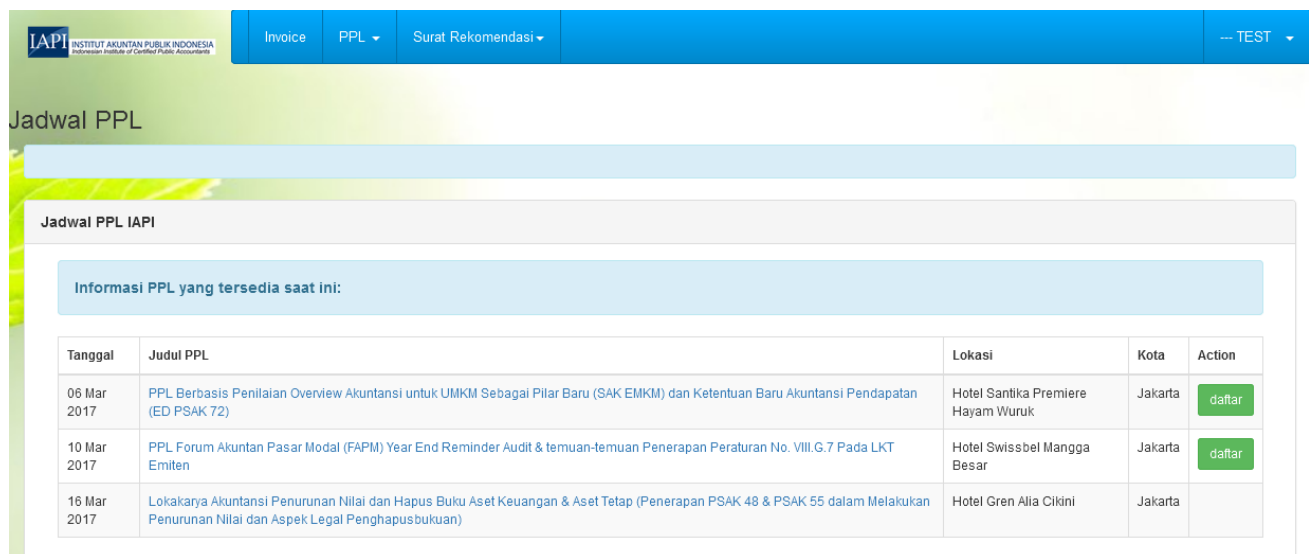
IAPI INSTITUT AKUNTAN PUBLIK INDONESIA Indonesian Institute of Certified Public Accountants

Invoice PPL Surat Rekomendasi

--- TEST

Jadwal PPL

Jadwal PPL IAPI

Informasi PPL yang tersedia saat ini:

| Tanggal | Judul PPL | Lokasi | Kota | Action |
|---|---|---|---|---|
| 06 Mar 2017 | PPL Berbasis Penilaian Overview Akuntansi untuk UMKM Sebagai Pilar Baru (SAK EMKM) dan Ketentuan Baru Akuntansi Pendapatan (ED PSAK 72) | Hotel Santika Premiere Hayam Wuruk | Jakarta | daftar |
| 10 Mar 2017 | PPL Forum Akuntan Pasar Modal (FAPM) Year End Reminder Audit & temuan-temuan Penerapan Peraturan No. VIII.G.7 Pada LKT Emiten | Hotel Swissbel Mangga Besar | Jakarta | daftar |
| 16 Mar 2017 | Lokakarya Akuntansi Penurunan Nilai dan Hapus Buku Aset Keuangan & Aset Tetap (Penerapan PSAK 48 & PSAK 55 dalam Melakukan Penurunan Nilai dan Aspek Legal Penghapusbukuan) | Hotel Gren Alia Cikini | Jakarta | |